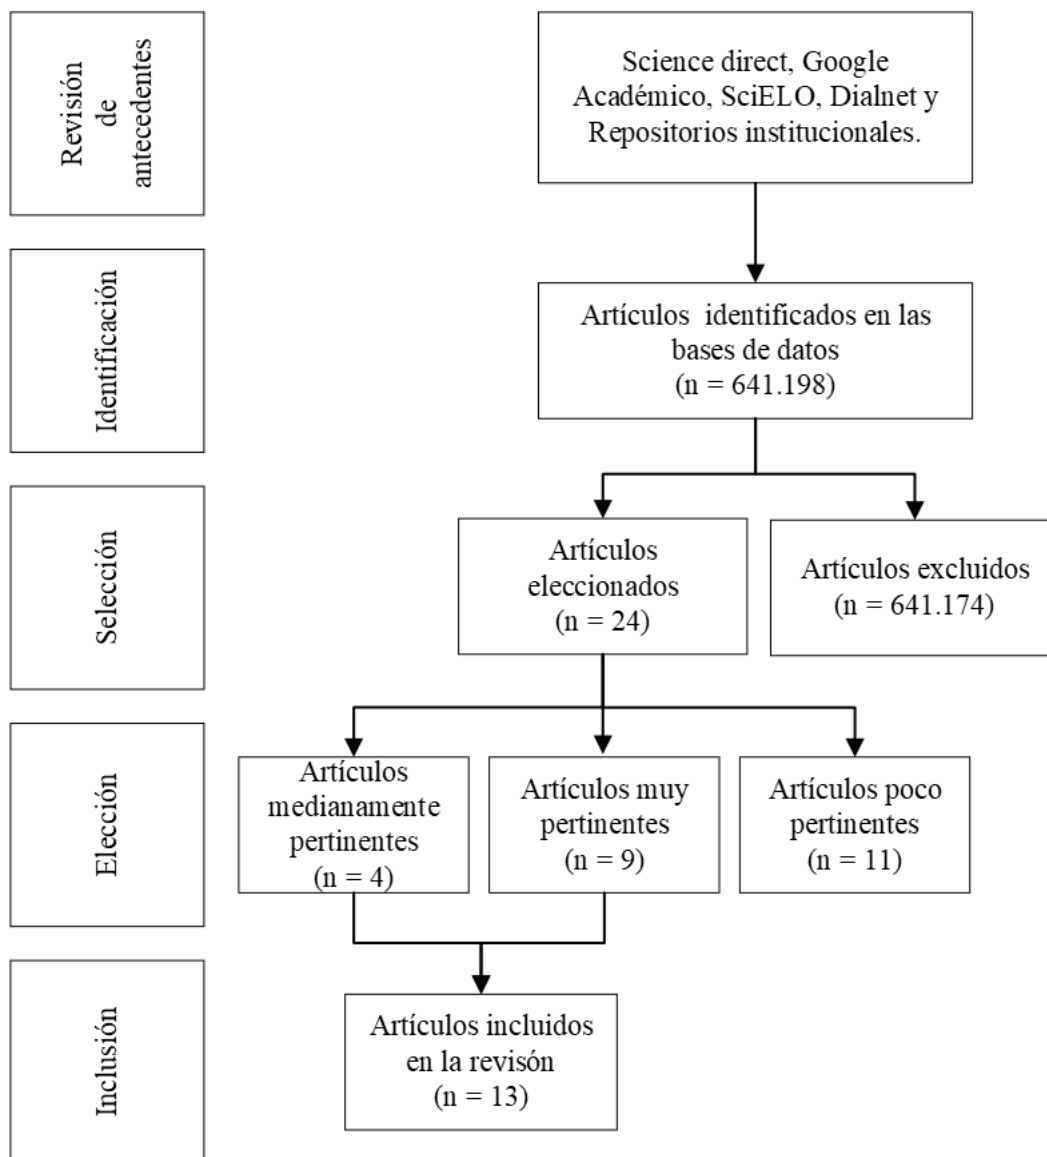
Revisión de antecedentes

Science direct, Google Académico, SciELO, Dialnet y Repositorios institucionales.

Identificación

Artículos identificados en las bases de datos (n = 641.198)

Selección

Artículos eleccionados (n = 24)

Artículos excluidos (n = 641.174)

Elección

Artículos medianamente pertinentes (n = 4)

Artículos muy pertinentes (n = 9)

Artículos poco pertinentes (n = 11)

Inclusión

Artículos incluidos en la revisón (n = 13)